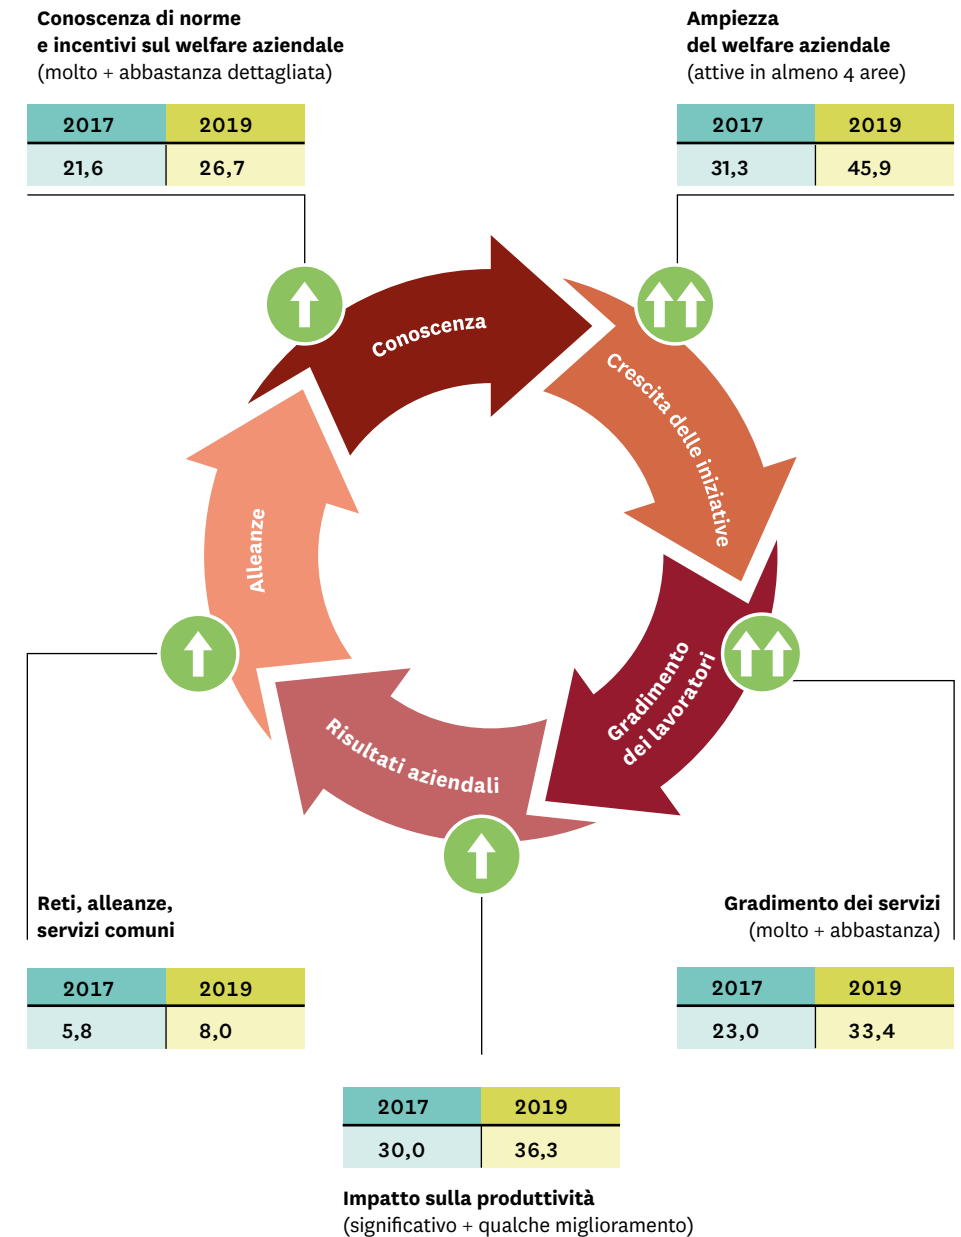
**Conoscenza di norme e incentivi sul welfare aziendale**
(molto + abbastanza dettagliata)

| 2017 | 2019 |
|---|---|
| 21,6 | 26,7 |

**Ampiezza del welfare aziendale**
(attive in almeno 4 aree)

| 2017 | 2019 |
|---|---|
| 31,3 | 45,9 |

Conoscenza

Crescita delle iniziative

Gradimento dei lavoratori

Risultati aziendali

Alleanze

**Reti, alleanze, servizi comuni**

| 2017 | 2019 |
|---|---|
| 5,8 | 8,0 |

**Gradimento dei servizi**
(molto + abbastanza)

| 2017 | 2019 |
|---|---|
| 23,0 | 33,4 |

| 2017 | 2019 |
|---|---|
| 30,0 | 36,3 |

**Impatto sulla produttività**
(significativo + qualche miglioramento)